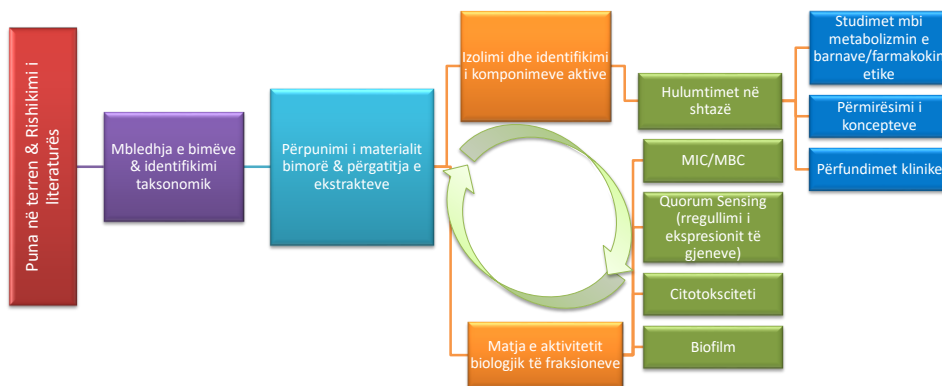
Puna në terren & Rishikimi i literaturës

Mbledhja e bimëve & identifikimi taksonomik

Përpunimi i materialit bimorë & përgatitja e ekstrakteve

Izolimi dhe identifikimi i komponimeve aktive

Hulumtimet në shtazë

Studimet mbi metabolizmin e barnave/farmakokin etike

Përmirësimi i koncepteve

Përfundimet klinike

MIC/MBC

Quorum Sensing (rregullimi i ekspresionit të gjeneve)

Citotoksciteti

Biofilm

Matja e aktivitetit biologjik të fraksioneve